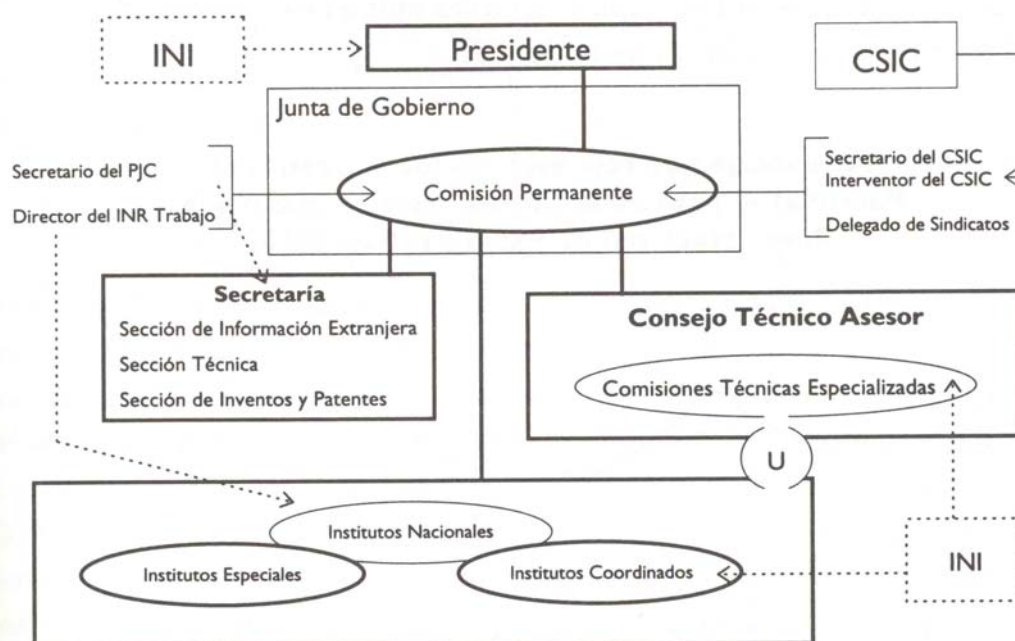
INI

Presidente

CSIC

Junta de Gobierno

Secretario del PJC

Director del INR Trabajo

Comisión Permanente

Secretario del CSIC
Interventor del CSIC

Delegado de Sindicatos

Secretaría

Sección de Información Extranjera

Sección Técnica

Sección de Inventos y Patentes

Consejo Técnico Asesor

Comisiones Técnicas Especializadas

U

Institutos Nacionales

Institutos Especiales

Institutos Coordinados

INI